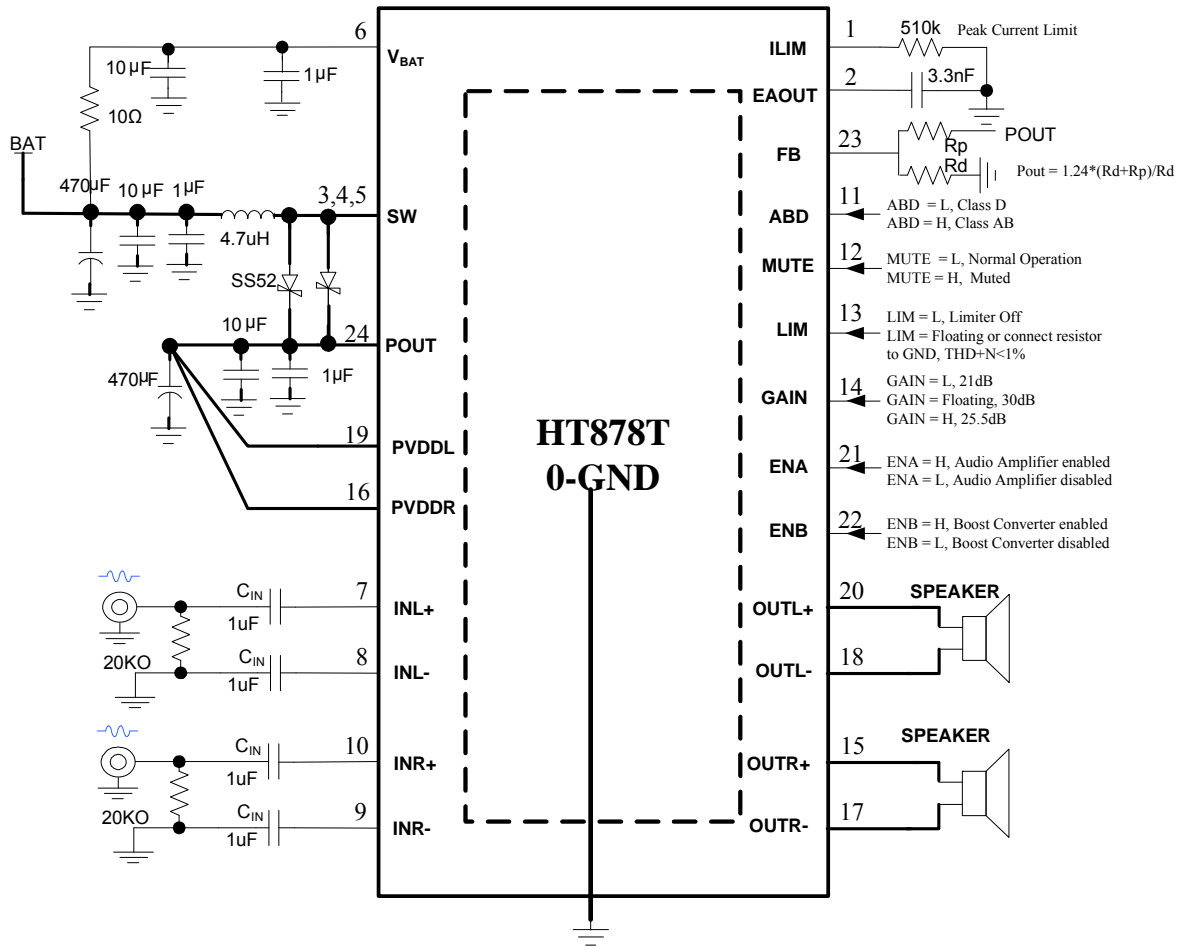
6
$V_{BAT}$
10 µF
1 µF
10Ω
BAT
470µF
10 µF
1µF
4.7uH
3,4,5
SW
SS52
10 µF
24
POUT
470µF
1µF
19
PVDDL
16
PVDDR
$C_{IN}$
7
INL+
1uF
20KO
$C_{IN}$
8
INL-
1uF
$C_{IN}$
10
INR+
1uF
20KO
$C_{IN}$
9
INR-
1uF

HT878T
0-GND

1
ILIM
510k Peak Current Limit
2
EAOUT
3.3nF
23
FB
Rp
POUT
Rd
Pout = 1.24*(Rd+Rp)/Rd
11
ABD
ABD = L, Class D
ABD = H, Class AB
12
MUTE
MUTE = L, Normal Operation
MUTE = H, Muted
13
LIM
LIM = L, Limiter Off
LIM = Floating or connect resistor to GND, THD+N<1%
14
GAIN
GAIN = L, 21dB
GAIN = Floating, 30dB
GAIN = H, 25.5dB
21
ENA
ENA = H, Audio Amplifier enabled
ENA = L, Audio Amplifier disabled
22
ENB
ENB = H, Boost Converter enabled
ENB = L, Boost Converter disabled
20
OUTL+
SPEAKER
18
OUTL-
SPEAKER
15
OUTR+
17
OUTR-